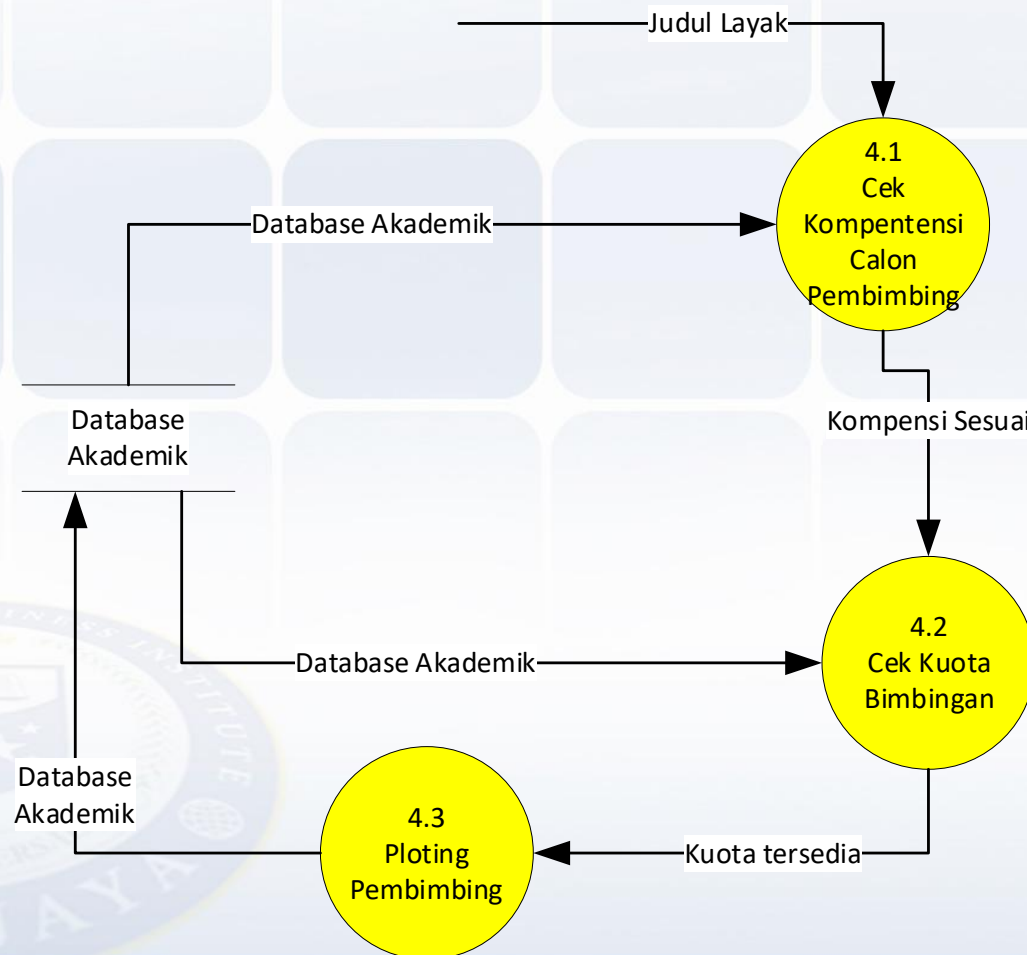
Judul Layak

4.1
Cek
Kompentensi
Calon
Pembimbing

Database Akademik

Database
Akademik

Kompensi Sesuai

4.2
Cek Kuota
Bimbingan

Database Akademik

Database
Akademik

4.3
Ploting
Pembimbing

Kuota tersedia